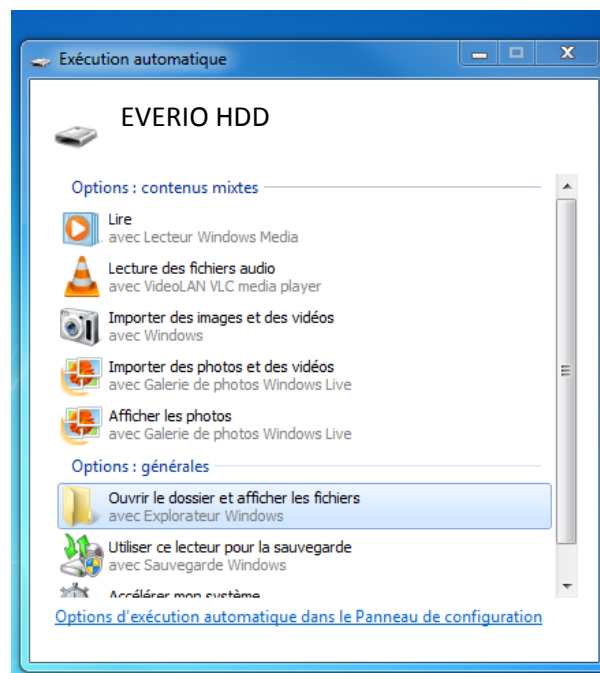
Exécution automatique

EVERIO HDD

Options : contenus mixtes

Lire
avec Lecteur Windows Media

Lecture des fichiers audio
avec VideoLAN VLC media player

Importer des images et des vidéos
avec Windows

Importer des photos et des vidéos
avec Galerie de photos Windows Live

Afficher les photos
avec Galerie de photos Windows Live

Options : générales

Ouvrir le dossier et afficher les fichiers
avec Explorateur Windows

Utiliser ce lecteur pour la sauvegarde
avec Sauvegarde Windows

Accélérer mon système

Options d'exécution automatique dans le Panneau de configuration